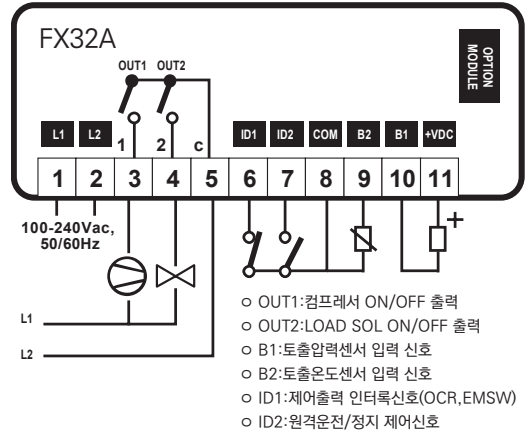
FX32A

OPTION MODULE

OUT1 OUT2

L1 L2 1 2 c ID1 ID2 COM B2 B1 +VDC

| 1 | 2 | 3 | 4 | 5 | 6 | 7 | 8 | 9 | 10 | 11 |
|---|---|---|---|---|---|---|---|---|---|---|

100-240Vac, 50/60Hz

+

L1

L2

○ OUT1:컴프레서 ON/OFF 출력
○ OUT2:LOAD SOL ON/OFF 출력
○ B1:토출압력센서 입력 신호
○ B2:토출온도센서 입력 신호
○ ID1:제어출력 인터록신호(OCR,EMSW)
○ ID2:원격운전/정지 제어신호